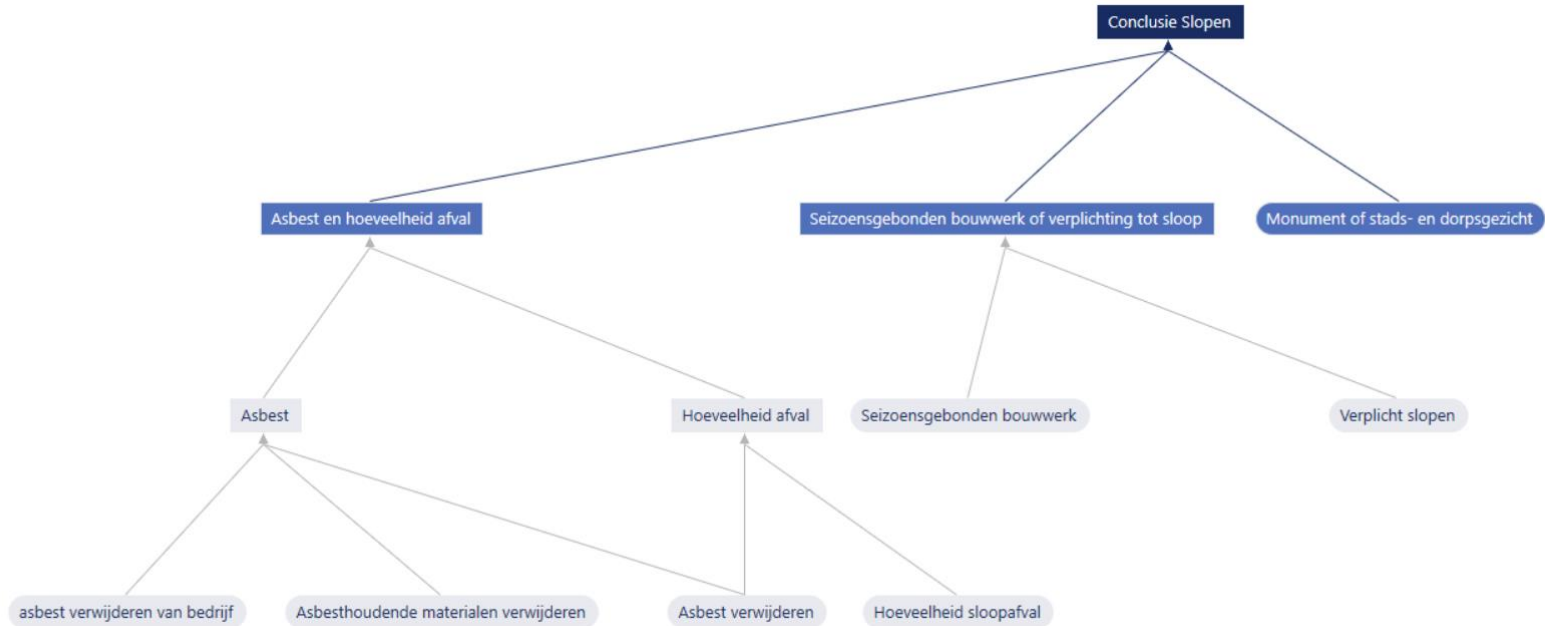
Conclusie Slopen

Asbest en hoeveelheid afval

Seizoensgebonden bouwwerk of verplichting tot sloop

Monument of stads- en dorpsgezicht

Asbest

Hoeveelheid afval

Seizoensgebonden bouwwerk

Verplicht slopen

asbest verwijderen van bedrijf

Asbesthoudende materialen verwijderen

Asbest verwijderen

Hoeveelheid sloopafval